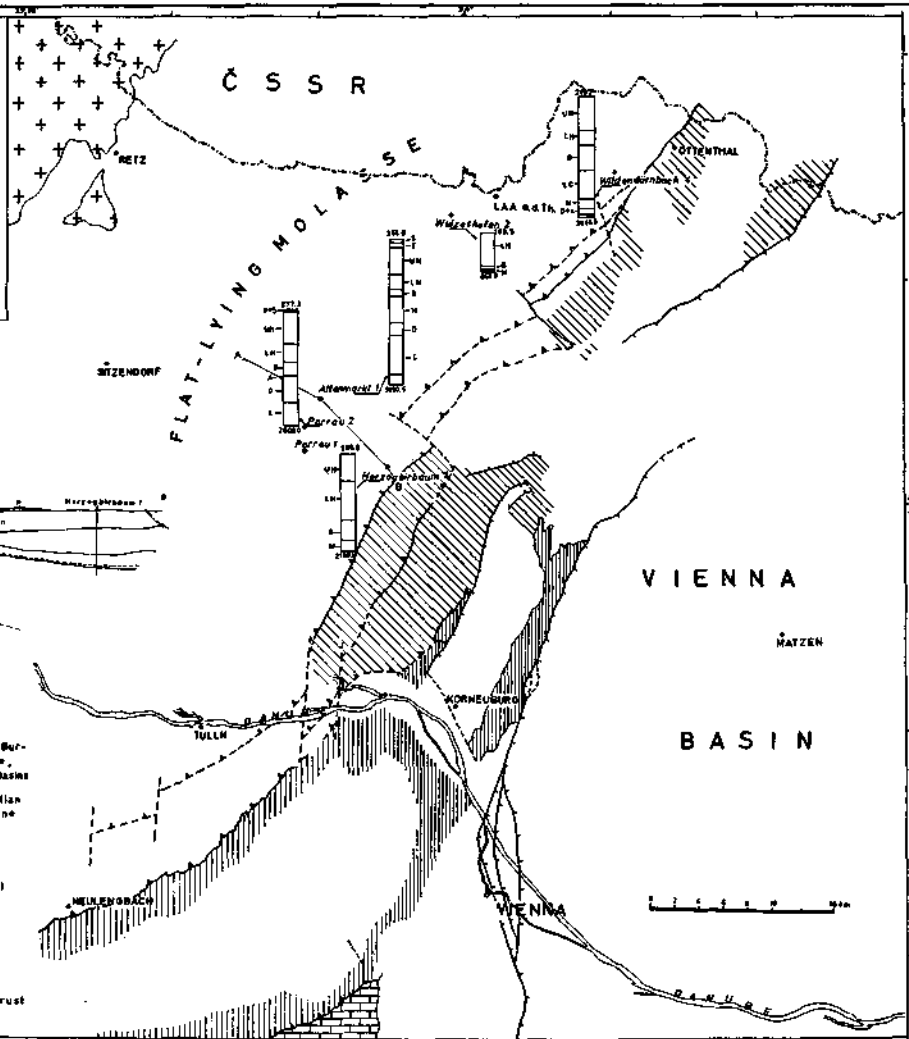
ČSSR

RETZ

FLAT-LYING MOLASSE

LAA a.d.Th.

OTTENTHAL

Wildendürnbach 4

Würzkhofen 2

SITZENDORF

Altenmarkt 1

Porrau 2

Porrau 1

Herzogbirbaum 1

Herzogbirbaum 1

VIENNA

MATZEN

BASIN

TULLN

DANUBE

KORNEUBURG

NEULENGBACH

VIENNA

DANUBE

Bur-
e,
Basin

lian
ne

rust